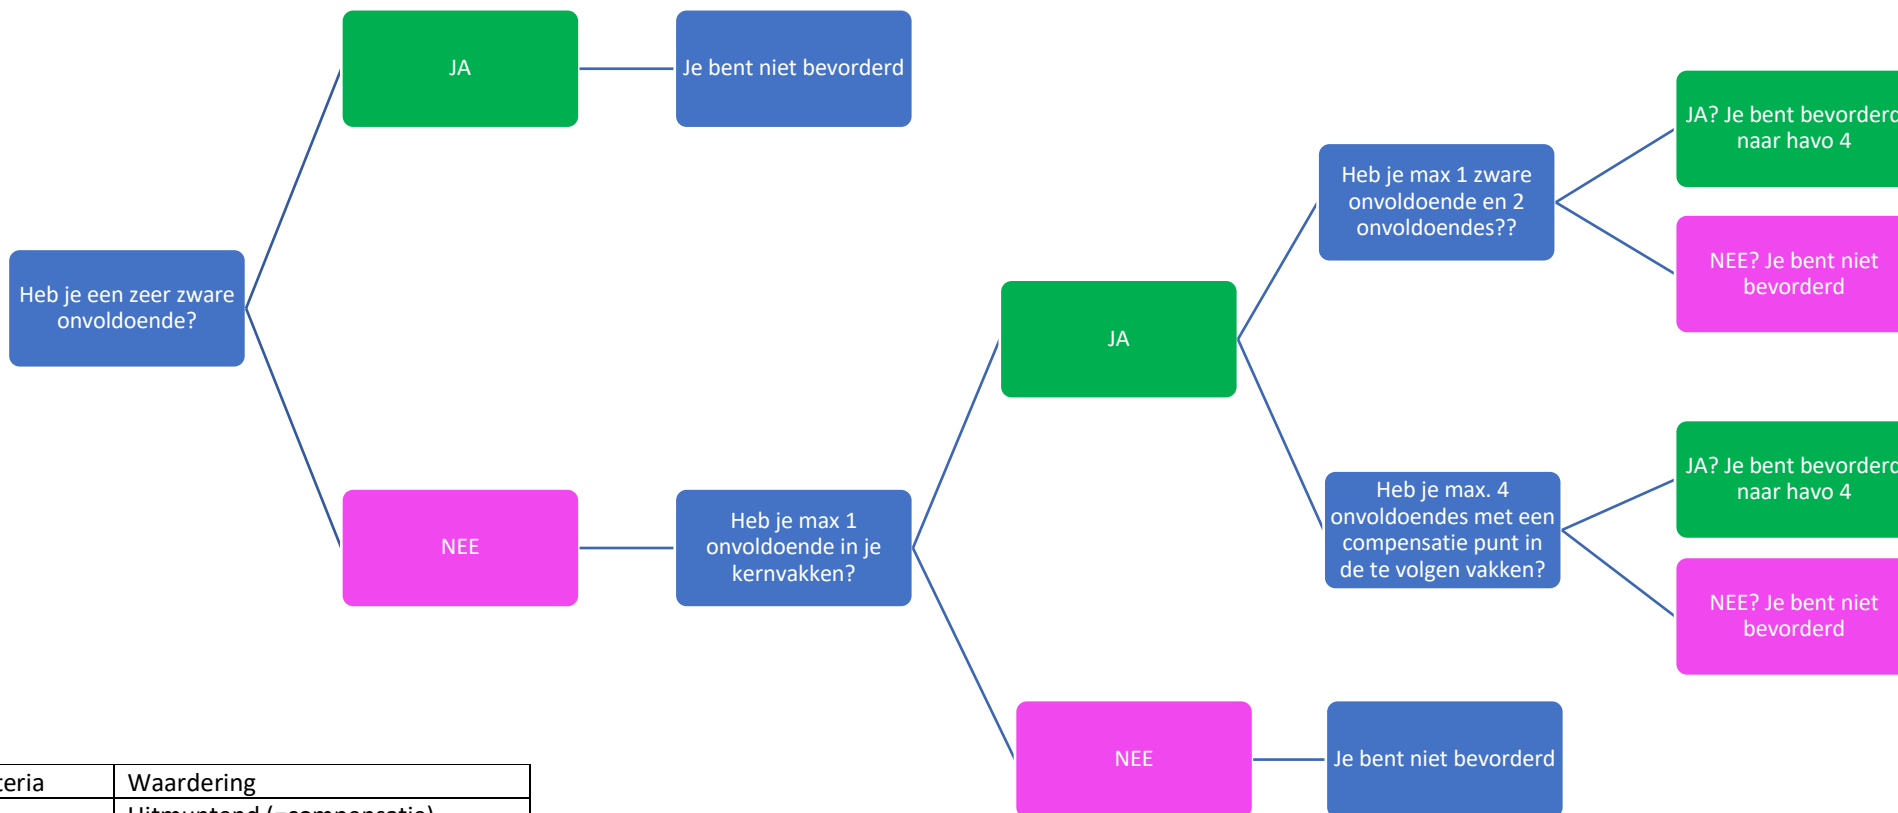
Heb je een zeer zware onvoldoende?

JA

Je bent niet bevorderd

NEE

Heb je max 1 onvoldoende in je kernvakken?

JA

Heb je max 1 zware onvoldoende en 2 onvoldoendes??

JA? Je bent bevorderd naar havo 4

NEE? Je bent niet bevorderd

Heb je max. 4 onvoldoendes met een compensatie punt in de te volgen vakken?

JA? Je bent bevorderd naar havo 4

NEE? Je bent niet bevorderd

NEE

Je bent niet bevorderd

| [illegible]eria | Waardering |
|---|---|
| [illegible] | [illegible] |